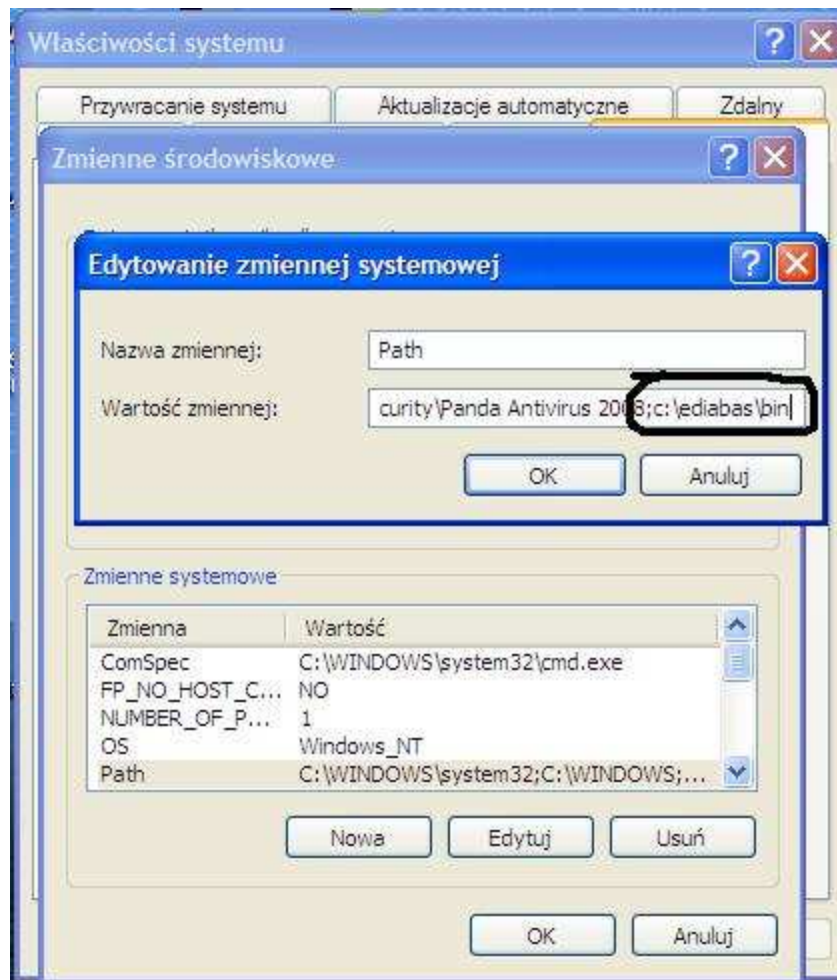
Właściwości systemu

Przywracanie systemu | Aktualizacje automatyczne | Zdalny

Zmienne środowiskowe

Edytowanie zmiennej systemowej

Nazwa zmiennej: Path

Wartość zmiennej: curity\Panda Antivirus 2008;c:\ediabas\bin

OK Anuluj

Zmienne systemowe

| Zmienna | Wartość |
|---|---|
| ComSpec | C:\WINDOWS\system32\cmd.exe |
| FP_NO_HOST_C... | NO |
| NUMBER_OF_P... | 1 |
| OS | Windows_NT |
| Path | C:\WINDOWS\system32;C:\WINDOWS;... |

Nowa Edytuj Usuń

OK Anuluj